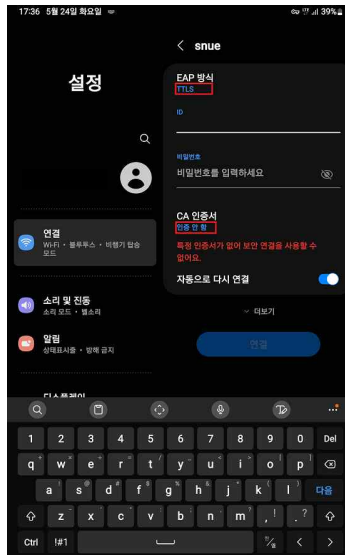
17:36 5월 24일 화요일

39%

설정

연결
Wi-Fi • 블루투스 • 비행기 탑승 모드

소리 및 진동
소리 모드 • 벨소리

알림
상태표시줄 • 방해 금지

디스플레이

snue

EAP 방식
TTLS

ID

비밀번호
비밀번호를 입력하세요

CA 인증서
인증 안 함

특정 인증서가 없어 보안 연결을 사용할 수 없어요.

자동으로 다시 연결

더보기

연결

1 2 3 4 5 6 7 8 9 0 Del
q w e r t y u i o p
a s d f g h j k l 다음
z x c v b n m , . ?
Ctrl !#1